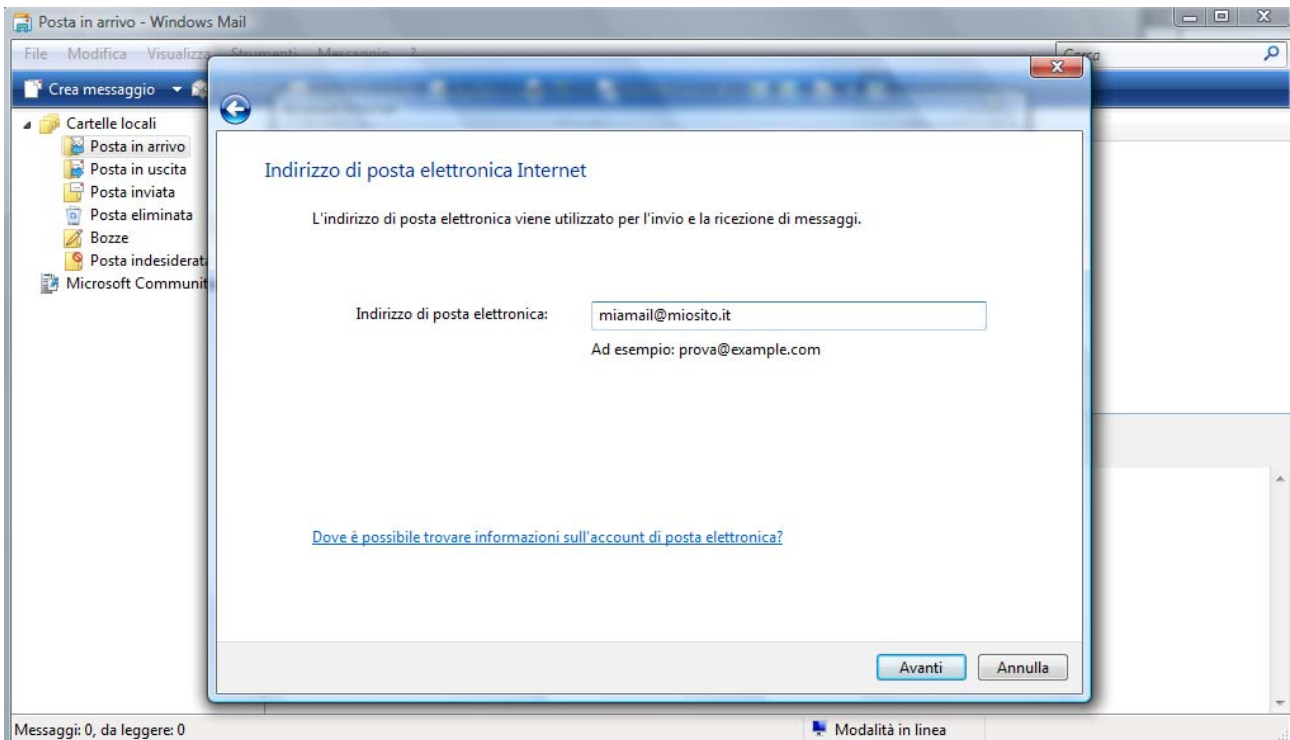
Posta in arrivo - Windows Mail

File Modifica Visualizza Strumenti Messaggio ?

Cerca

Crea messaggio

Cartelle locali
Posta in arrivo
Posta in uscita
Posta inviata
Posta eliminata
Bozze
Posta indesiderat
Microsoft Communit

Indirizzo di posta elettronica Internet

L'indirizzo di posta elettronica viene utilizzato per l'invio e la ricezione di messaggi.

Indirizzo di posta elettronica: miamail@miosito.it

Ad esempio: prova@example.com

Dove è possibile trovare informazioni sull'account di posta elettronica?

Avanti Annulla

Messaggi: 0, da leggere: 0

Modalità in linea